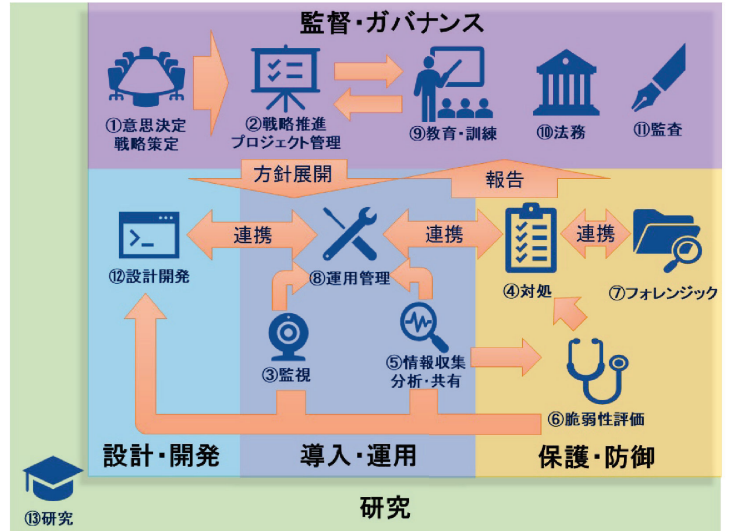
監督・ガバナンス

①意思決定
戦略策定

②戦略推進
プロジェクト管理

⑨教育・訓練

⑩法務

⑪監査

方針展開

報告

⑫設計開発

連携

⑧運用管理

連携

④対処

連携

⑦フォレンジック

③監視

⑤情報収集
分析・共有

⑥脆弱性評価

設計・開発

導入・運用

保護・防御

⑬研究

研究